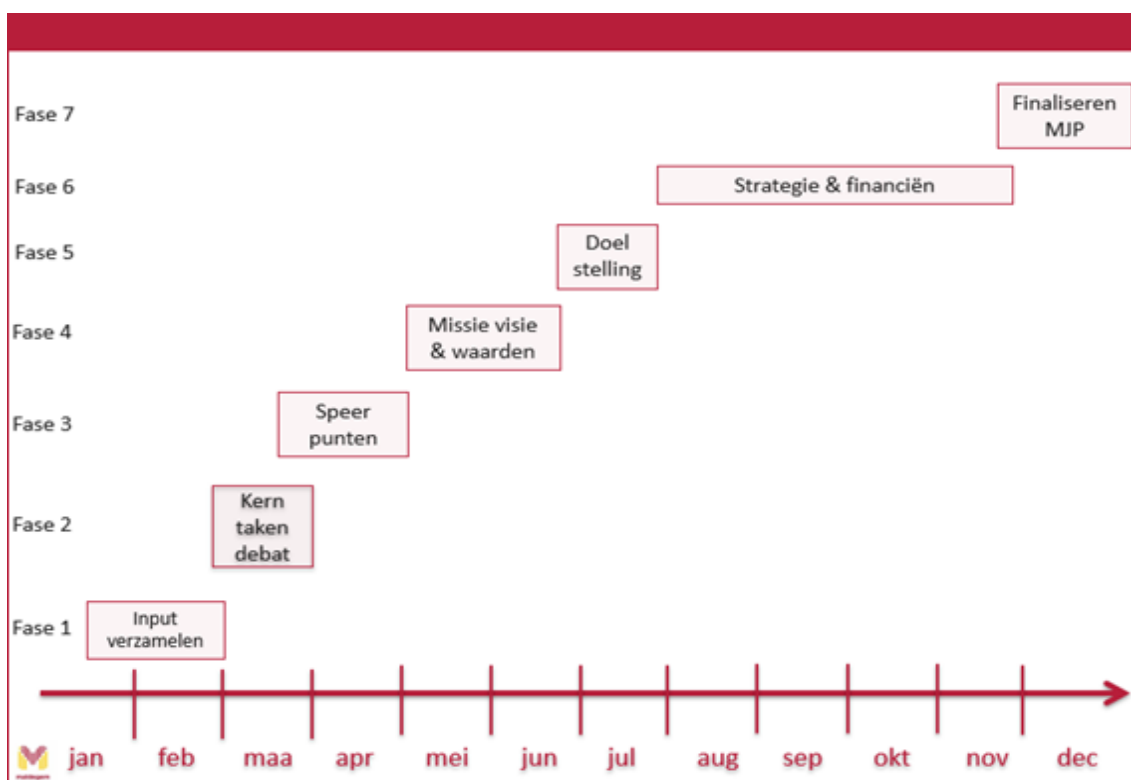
Fase 7
Finaliseren MJP

Fase 6
Strategie & financiën

Fase 5
Doel stelling

Fase 4
Missie visie & waarden

Fase 3
Speer punten

Fase 2
Kern taken debat

Fase 1
Input verzamelen

jan feb maa apr mei jun jul aug sep okt nov dec